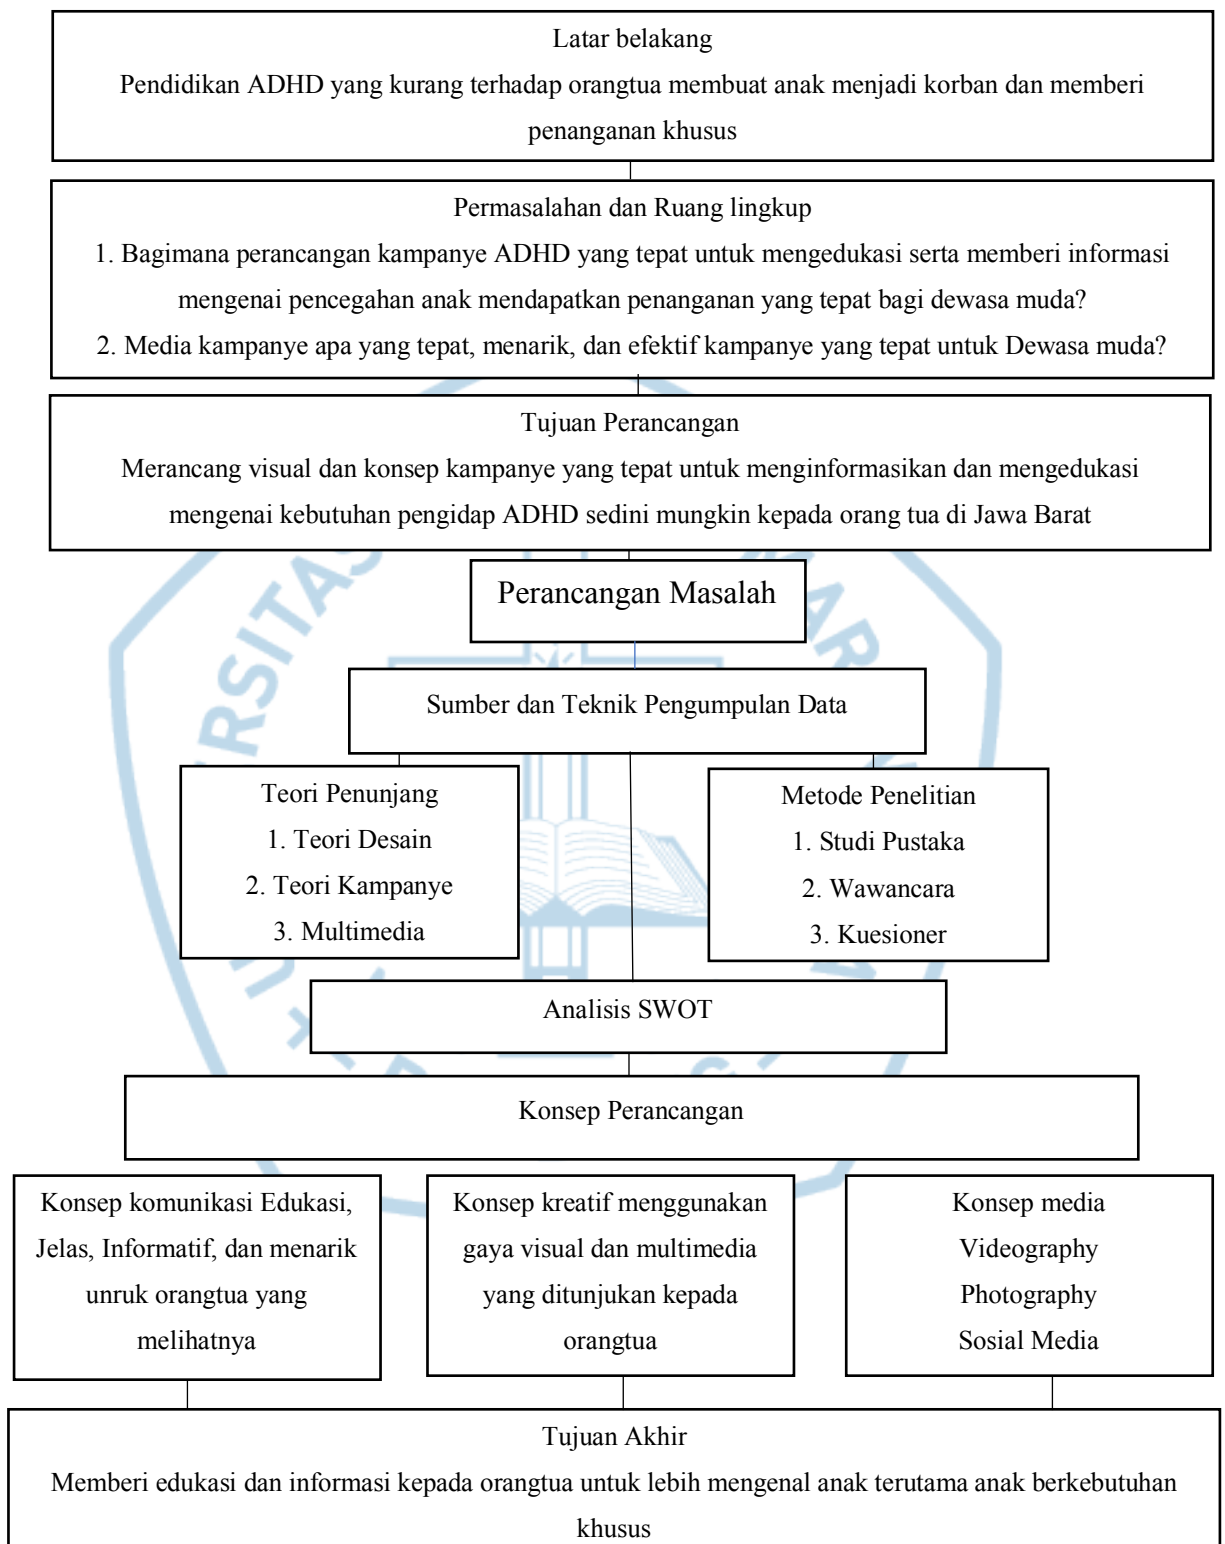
Latar belakang
Pendidikan ADHD yang kurang terhadap orangtua membuat anak menjadi korban dan memberi penanganan khusus

Permasalahan dan Ruang lingkup
1. Bagimana perancangan kampanye ADHD yang tepat untuk mengedukasi serta memberi informasi mengenai pencegahan anak mendapatkan penanganan yang tepat bagi dewasa muda?
2. Media kampanye apa yang tepat, menarik, dan efektif kampanye yang tepat untuk Dewasa muda?

Tujuan Perancangan
Merancang visual dan konsep kampanye yang tepat untuk menginformasikan dan mengedukasi mengenai kebutuhan pengidap ADHD sedini mungkin kepada orang tua di Jawa Barat

Perancangan Masalah

Sumber dan Teknik Pengumpulan Data

Teori Penunjang
1. Teori Desain
2. Teori Kampanye
3. Multimedia

Metode Penelitian
1. Studi Pustaka
2. Wawancara
3. Kuesioner

Analisis SWOT

Konsep Perancangan

Konsep komunikasi Edukasi, Jelas, Informatif, dan menarik unruk orangtua yang melihatnya

Konsep kreatif menggunakan gaya visual dan multimedia yang ditunjukan kepada orangtua

Konsep media
Videography
Photography
Sosial Media

Tujuan Akhir
Memberi edukasi dan informasi kepada orangtua untuk lebih mengenal anak terutama anak berkebutuhan khusus